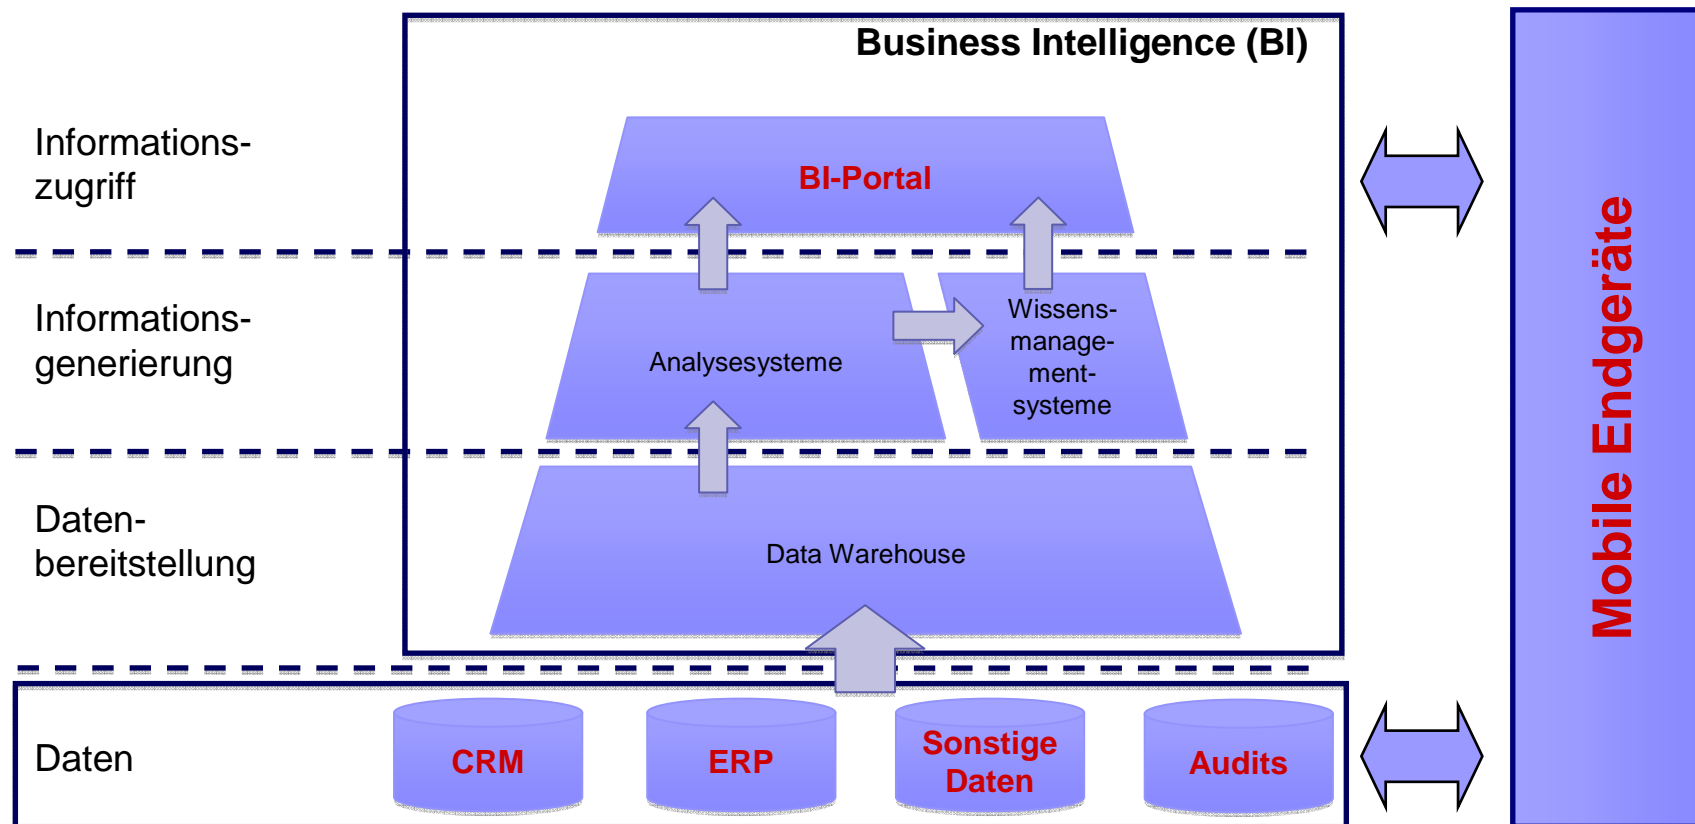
Business Intelligence (BI)

Informationszugriff

BI-Portal

Informationsgenerierung

Analysesysteme

Wissensmanagementsysteme

Datenbereitstellung

Data Warehouse

Daten

CRM

ERP

Sonstige Daten

Audits

Mobile Endgeräte